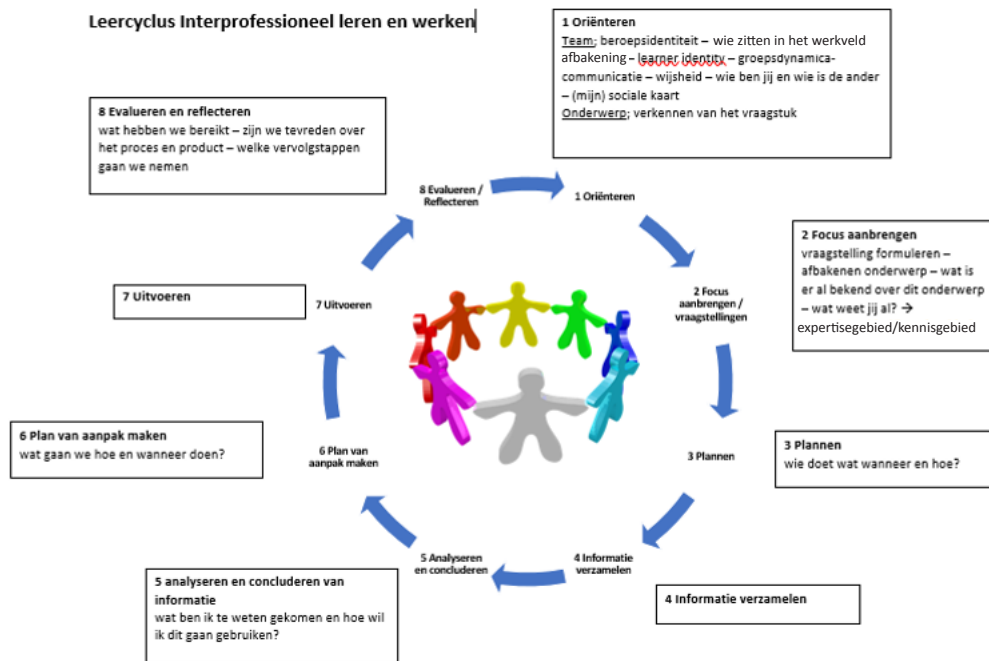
Leercyclus Interprofessioneel leren en werken

1 Oriënteren
Team; beroepsidentiteit – wie zitten in het werkveld afbakening – learner identity – groepsdynamica-communicatie – wijsheid – wie ben jij en wie is de ander – (mijn) sociale kaart
Onderwerp; verkennen van het vraagstuk

8 Evalueren en reflecteren
wat hebben we bereikt – zijn we tevreden over het proces en product – welke vervolgstappen gaan we nemen

8 Evalueren / Reflecteren

1 Oriënteren

2 Focus aanbrengen
vraagstelling formuleren – afbakenen onderwerp – wat is er al bekend over dit onderwerp – wat weet jij al? → expertisegebied/kennisgebied

7 Uitvoeren

7 Uitvoeren

2 Focus aanbrengen / vraagstellingen

6 Plan van aanpak maken
wat gaan we hoe en wanneer doen?

6 Plan van aanpak maken

3 Plannen

3 Plannen
wie doet wat wanneer en hoe?

5 Analyseren en concluderen

4 Informatie verzamelen

5 analyseren en concluderen van informatie
wat ben ik te weten gekomen en hoe wil ik dit gaan gebruiken?

4 Informatie verzamelen